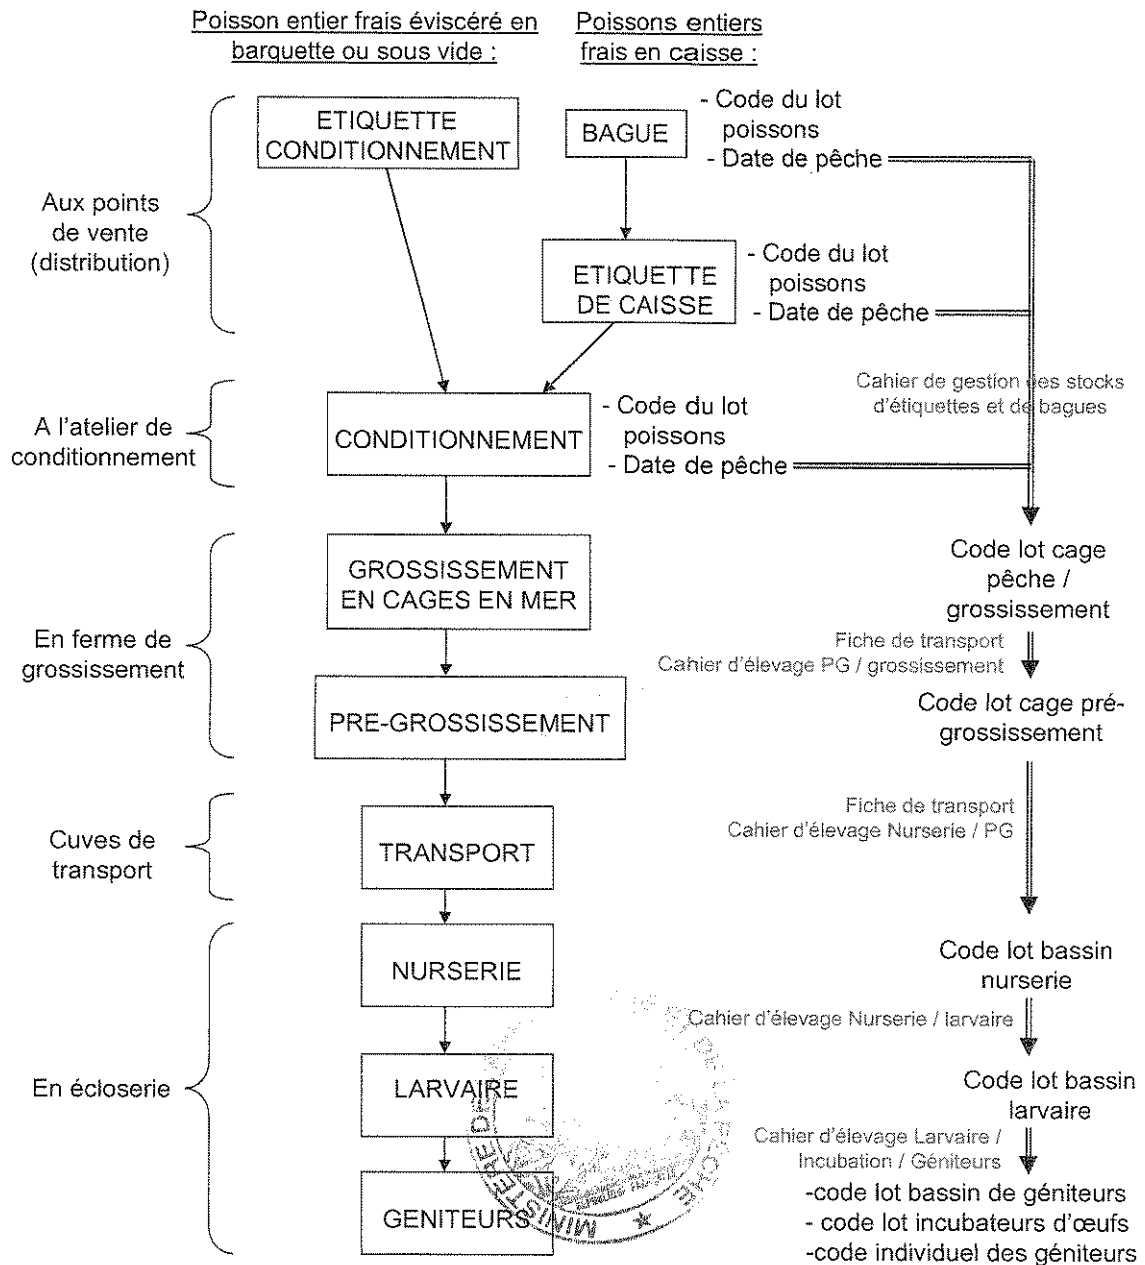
Poisson entier frais éviscéré en barquette ou sous vide :

Poissons entiers frais en caisse :

Aux points de vente (distribution)

ETIQUETTE CONDITIONNEMENT

BAGUE

- Code du lot poissons
- Date de pêche

ETIQUETTE DE CAISSE

- Code du lot poissons
- Date de pêche

Cahier de gestion des stocks d'étiquettes et de bagues

A l'atelier de conditionnement

CONDITIONNEMENT

- Code du lot poissons
- Date de pêche

En ferme de grossissement

GROSSISSEMENT EN CAGES EN MER

Code lot cage pêche / grossissement

Fiche de transport
Cahier d'élevage PG / grossissement

PRE-GROSSISSEMENT

Code lot cage pré-grossissement

Cuves de transport

TRANSPORT

Fiche de transport
Cahier d'élevage Nurserie / PG

En écloserie

NURSERIE

Code lot bassin nurserie

Cahier d'élevage Nurserie / larvaire

LARVAIRE

Code lot bassin larvaire

Cahier d'élevage Larvaire / Incubation / Géniteurs

GENITEURS

-code lot bassin de géniteurs
- code lot incubateurs d'œufs
-code individuel des géniteurs

MINISTERE DE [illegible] PECHE